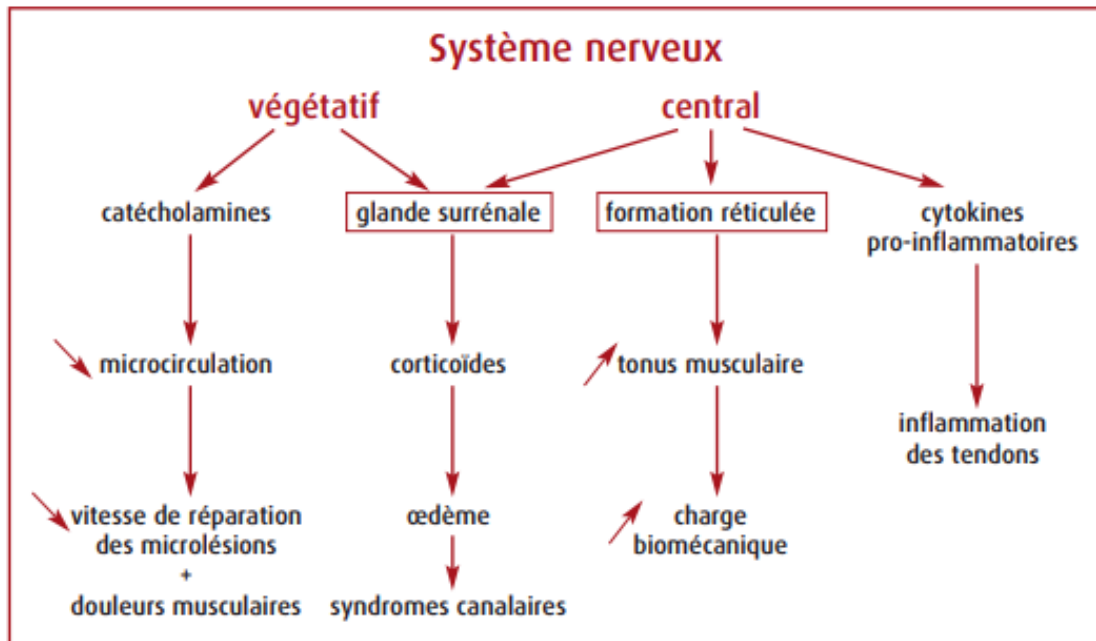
Système nerveux

végétatif

central

catécholamines

glande surrénale

formation réticulée

cytokines pro-inflammatoires

microcirculation

corticoïdes

tonus musculaire

inflammation des tendons

vitesse de réparation des microlésions + douleurs musculaires

œdème

syndromes canalaires

charge biomécanique